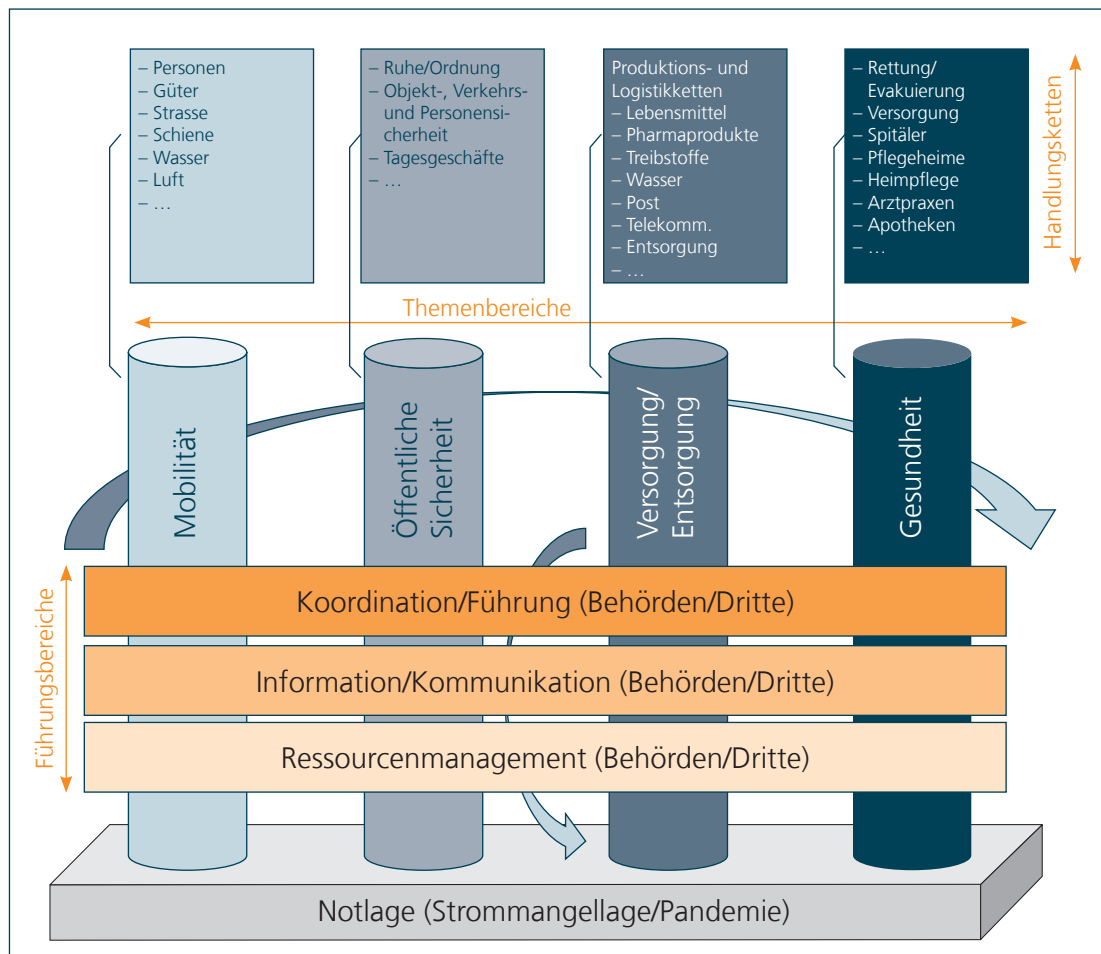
– Personen
– Güter
– Strasse
– Schiene
– Wasser
– Luft
– …

– Ruhe/Ordnung
– Objekt-, Verkehrs- und Personensicherheit
– Tagesgeschäfte
– …

Produktions- und Logistikketten
– Lebensmittel
– Pharmaprodukte
– Treibstoffe
– Wasser
– Post
– Telekomm.
– Entsorgung
– …

– Rettung/ Evakuierung
– Versorgung
– Spitäler
– Pflegeheime
– Heimpflege
– Arztpraxen
– Apotheken
– …

Handlungsketten

Themenbereiche

Mobilität

Öffentliche Sicherheit

Versorgung/ Entsorgung

Gesundheit

Führungsbereiche

Koordination/Führung (Behörden/Dritte)

Information/Kommunikation (Behörden/Dritte)

Ressourcenmanagement (Behörden/Dritte)

Notlage (Strommangellage/Pandemie)